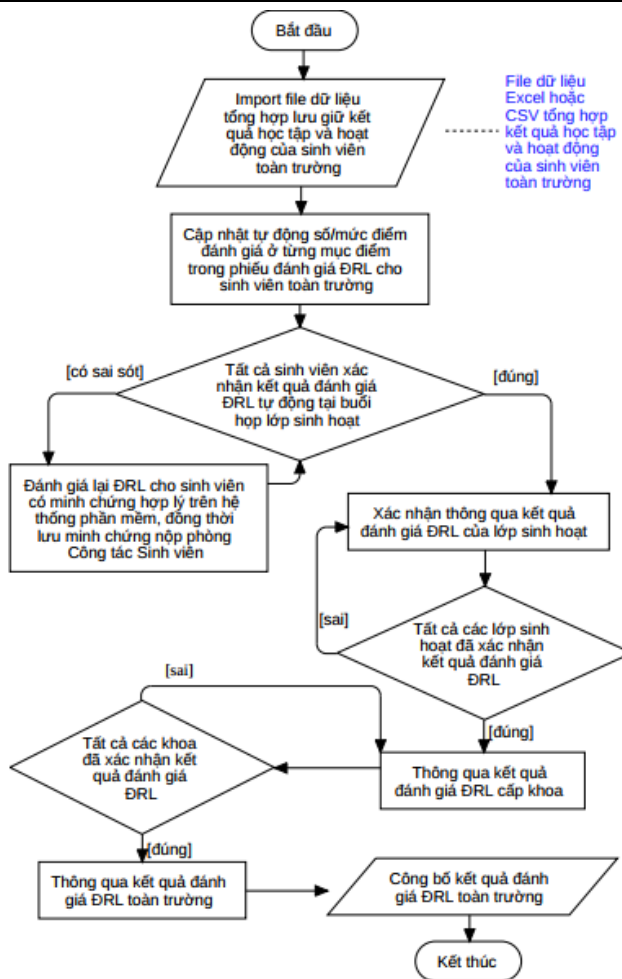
Bắt đầu

Import file dữ liệu tổng hợp lưu giữ kết quả học tập và hoạt động của sinh viên toàn trường

File dữ liệu Excel hoặc CSV tổng hợp kết quả học tập và hoạt động của sinh viên toàn trường

Cập nhật tự động số/mức điểm đánh giá ở từng mục điểm trong phiếu đánh giá ĐRL cho sinh viên toàn trường

[có sai sót]

Tất cả sinh viên xác nhận kết quả đánh giá ĐRL tự động tại buổi họp lớp sinh hoạt

[đúng]

Đánh giá lại ĐRL cho sinh viên có minh chứng hợp lý trên hệ thống phần mềm, đồng thời lưu minh chứng nộp phòng Công tác Sinh viên

Xác nhận thông qua kết quả đánh giá ĐRL của lớp sinh hoạt

[sai]

Tất cả các lớp sinh hoạt đã xác nhận kết quả đánh giá ĐRL

[sai]

[đúng]

Tất cả các khoa đã xác nhận kết quả đánh giá ĐRL

Thông qua kết quả đánh giá ĐRL cấp khoa

[đúng]

Thông qua kết quả đánh giá ĐRL toàn trường

Công bố kết quả đánh giá ĐRL toàn trường

Kết thúc